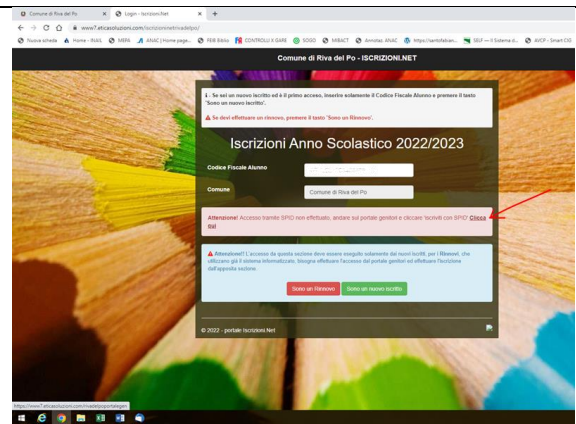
Comune di Riva del Po × Login - Iscrizioni.Net × +

www7.atticasoluzioni.com/iscrizioninet/rivadelpo/

Nuova scheda Home - INAIL MEPA ANAC | Home page... FEB Biblio CONTROLLI X GARE SOGO MIBACT Annotaz. ANAC https://santofabian... SELF — Il Sistema d... AVCP - Smart CIG

Comune di Riva del Po - ISCRIZIONI.NET

i - Se sei un nuovo iscritto ed è il primo accesso, inserire solamente il Codice Fiscale Alunno e premere il tasto 'Sono un nuovo iscritto'.

Se devi effettuare un rinnovo, premere il tasto 'Sono un Rinnovo'.

Iscrizioni Anno Scolastico 2022/2023

Codice Fiscale Alunno

Comune

Comune di Riva del Po

Attenzione! Accesso tramite SPID non effettuato, andare sul portale genitori e cliccare 'Iscriviti con SPID' Clicca Qui

Attenzione!! L'accesso da questa sezione deve essere eseguito solamente dai nuovi iscritti, per i Rinnovi, che utilizzano già il sistema informatizzato, bisogna effettuare l'accesso dal portale genitori ed effettuare l'iscrizione dall'apposita sezione.

Sono un Rinnovo Sono un nuovo iscritto

© 2022 - portale Iscrizioni.Net

https://www7.atticasoluzioni.com/rivadelpo/portalegen